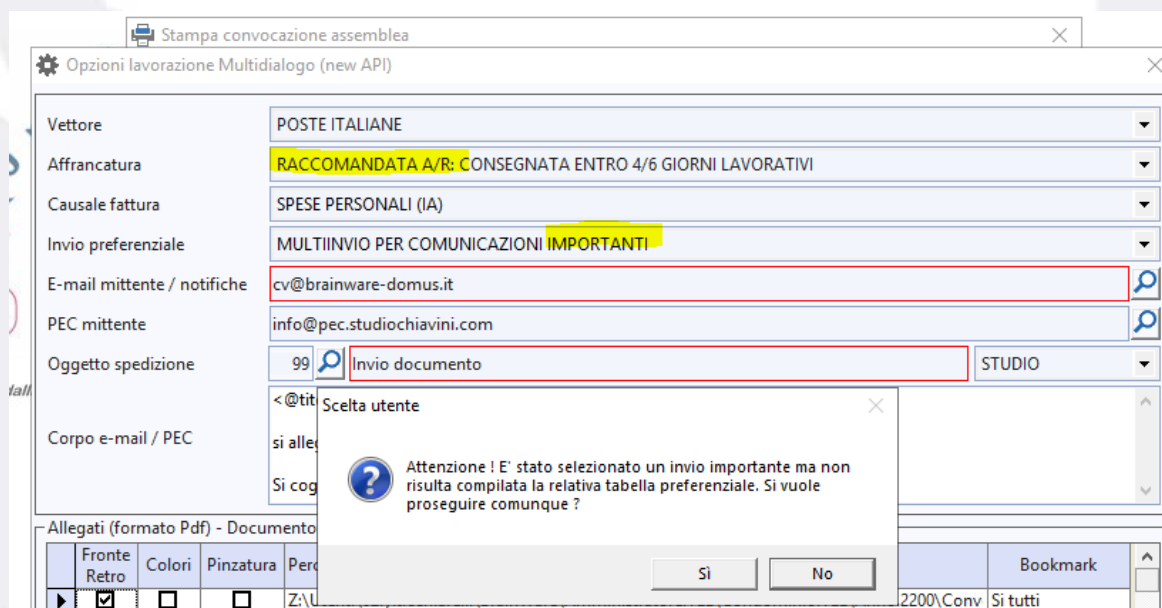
Stampa convocazione assemblea

Opzioni lavorazione Multidialogo (new API)

Vettore | POSTE ITALIANE
Affrancatura | RACCOMANDATA A/R: CONSEGNATA ENTRO 4/6 GIORNI LAVORATIVI
Causale fattura | SPESE PERSONALI (IA)
Invio preferenziale | MULTIINVIO PER COMUNICAZIONI IMPORTANTI
E-mail mittente / notifiche | cv@brainware-domus.it
PEC mittente | info@pec.studiochiavini.com
Oggetto spedizione | 99 | Invio documento | STUDIO
Corpo e-mail / PEC | <@tit
si alleg
Si cog

Scelta utente

Attenzione ! E' stato selezionato un invio importante ma non risulta compilata la relativa tabella preferenziale. Si vuole proseguire comunque ?

Sì No

Allegati (formato Pdf) - Documento

| | Fronte Retro | Colori | Pinzatura | Perc | Bookmark |
|---|---|---|---|---|---|
| ▶ | ☑ | ☐ | ☐ | Z:\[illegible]2200\Conv | Si tutti |